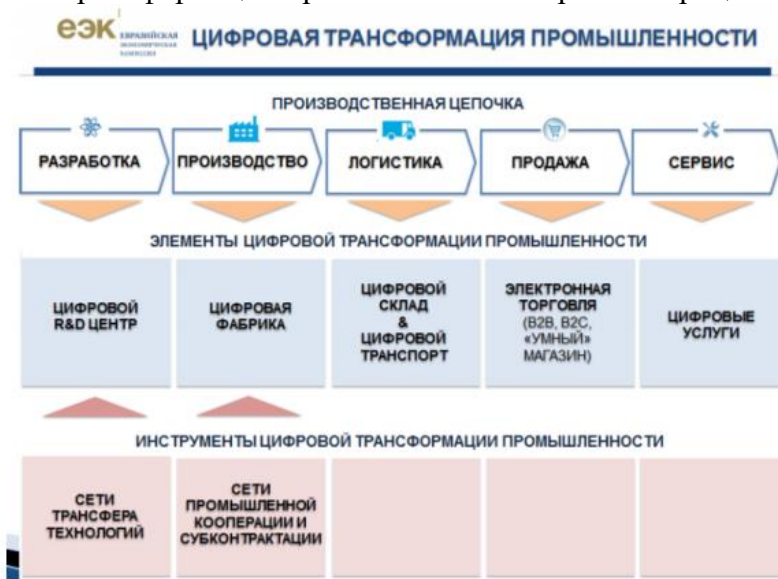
еэк ЕВРАЗИЙСКАЯ ЭКОНОМИЧЕСКАЯ КОМИССИЯ ЦИФРОВАЯ ТРАНСФОРМАЦИЯ ПРОМЫШЛЕННОСТИ

ПРОИЗВОДСТВЕННАЯ ЦЕПОЧКА

РАЗРАБОТКА

ПРОИЗВОДСТВО

ЛОГИСТИКА

ПРОДАЖА

СЕРВИС

ЭЛЕМЕНТЫ ЦИФРОВОЙ ТРАНСФОРМАЦИИ ПРОМЫШЛЕННОСТИ

ЦИФРОВОЙ R&D ЦЕНТР

ЦИФРОВАЯ ФАБРИКА

ЦИФРОВОЙ СКЛАД & ЦИФРОВОЙ ТРАНСПОРТ

ЭЛЕКТРОННАЯ ТОРГОВЛЯ (B2B, B2C, «УМНЫЙ» МАГАЗИН)

ЦИФРОВЫЕ УСЛУГИ

ИНСТРУМЕНТЫ ЦИФРОВОЙ ТРАНСФОРМАЦИИ ПРОМЫШЛЕННОСТИ

СЕТИ ТРАНСФЕРА ТЕХНОЛОГИЙ

СЕТИ ПРОМЫШЛЕННОЙ КООПЕРАЦИИ И СУБКОНТРАКТАЦИИ